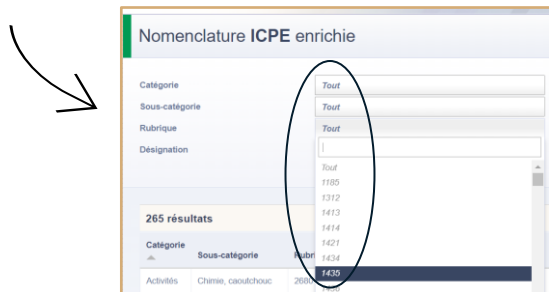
Nomenclature ICPE enrichie

Catégorie
Tout

Sous-catégorie
Tout

Rubrique
Tout

Désignation

Tout
1185
1312
1413
1414
1421
1434
1435

265 résultats

Catégorie
Sous-catégorie
Rubri

Activités
Chimie, caoutchouc
2680